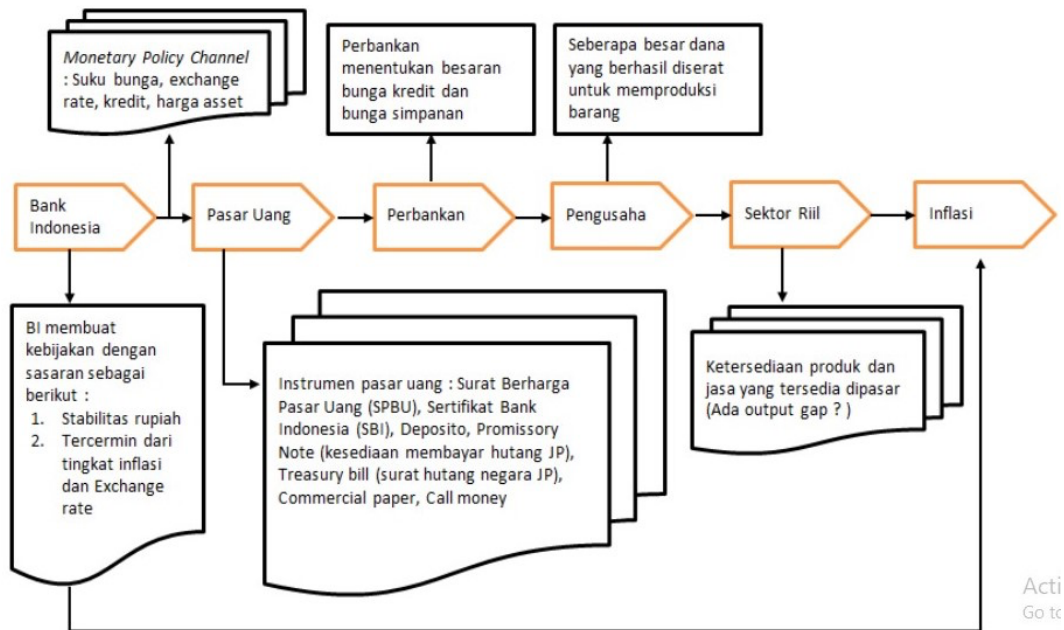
*Monetary Policy Channel* : Suku bunga, exchange rate, kredit, harga asset

Perbankan menentukan besaran bunga kredit dan bunga simpanan

Seberapa besar dana yang berhasil diserat untuk memproduksi barang

Bank Indonesia

Pasar Uang

Perbankan

Pengusaha

Sektor Riil

Inflasi

BI membuat kebijakan dengan sasaran sebagai berikut :
1. Stabilitas rupiah
2. Tercermin dari tingkat inflasi dan Exchange rate

Instrumen pasar uang : Surat Berharga Pasar Uang (SPBU), Sertifikat Bank Indonesia (SBI), Deposito, Promissory Note (kesediaan membayar hutang JP), Treasury bill (surat hutang negara JP), Commercial paper, Call money

Ketersediaan produk dan jasa yang tersedia dipasar (Ada output gap ? )

Acti
Go to